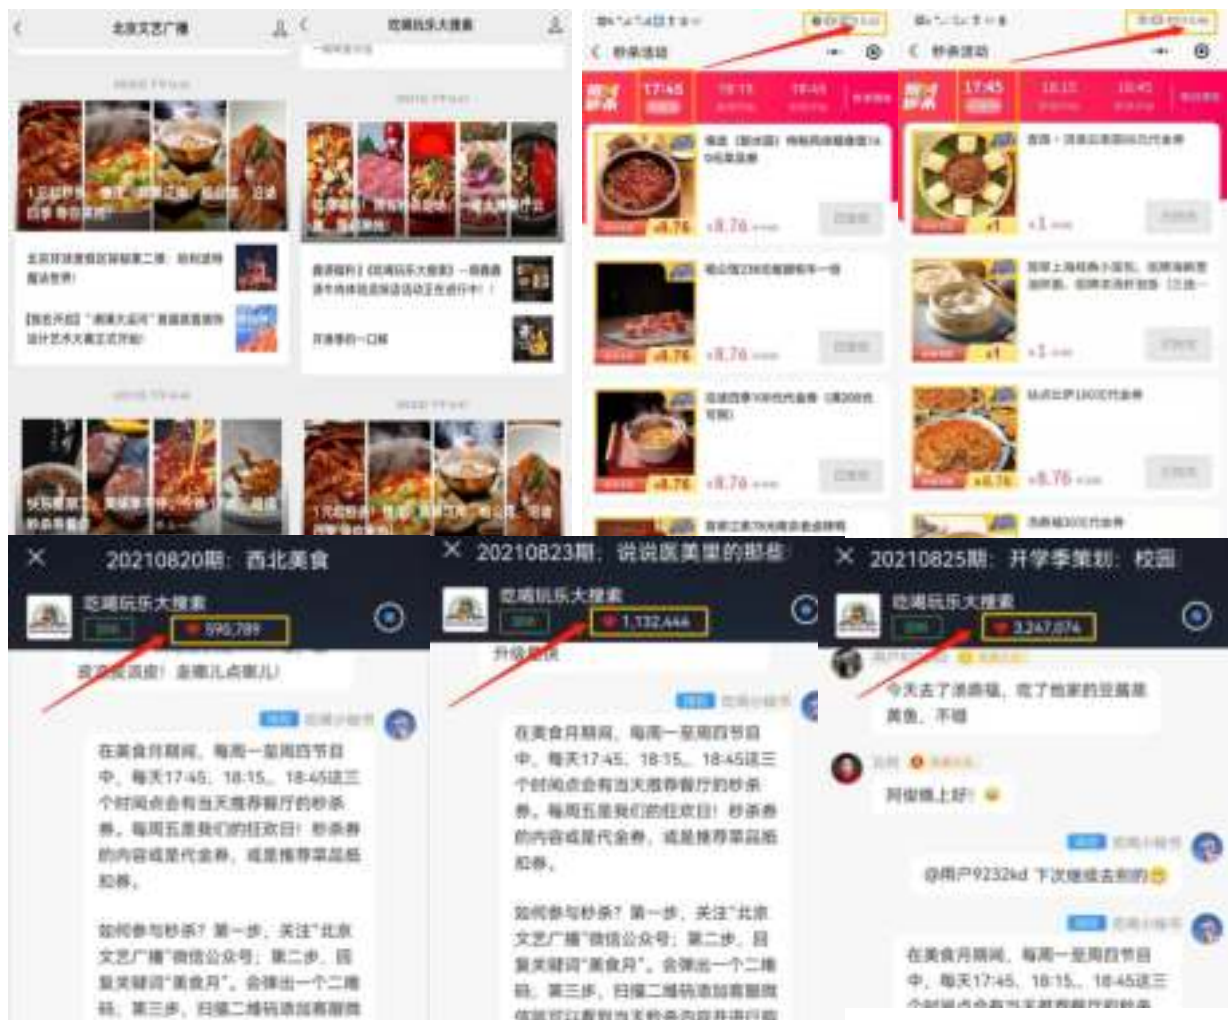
北京文艺广播

吃喝玩乐大搜索

秒杀活动

17:45

18:15

18:45

¥8.76

¥1

20210820期：西北美食

吃喝玩乐大搜索

590,789

20210823期：说说医美里的那些

吃喝玩乐大搜索

1,132,444

20210825期：开学季策划：校园

吃喝玩乐大搜索

3,247,074

在美食月期间，每周一至周四节目中，每天17:45、18:15、18:45这三个时间点会有当天推荐餐厅的秒杀券，每周五是我们的狂欢日！秒杀券的内容或是代金券，或是推荐菜品抵扣券。

如何参与秒杀？第一步，关注"北京文艺广播"微信公众号；第二步，回复关键词"美食月"，会弹出一个二维码；第三步，扫描二维码添加客服微

在美食月期间，每周一至周四节目中，每天17:45、18:15、18:45这三个时间点会有当天推荐餐厅的秒杀券，每周五是我们的狂欢日！秒杀券的内容或是代金券，或是推荐菜品抵扣券。

如何参与秒杀？第一步，关注"北京文艺广播"微信公众号；第二步，回复关键词"美食月"，会弹出一个二维码；第三步，扫描二维码添加客服微

今天去了浪商福，吃了他家的豆腐是美食，不错

阿俊晚上好！

@用户9232kd 下次继续去吃的

在美食月期间，每周一至周四节目中，每天17:45、18:15、18:45这三